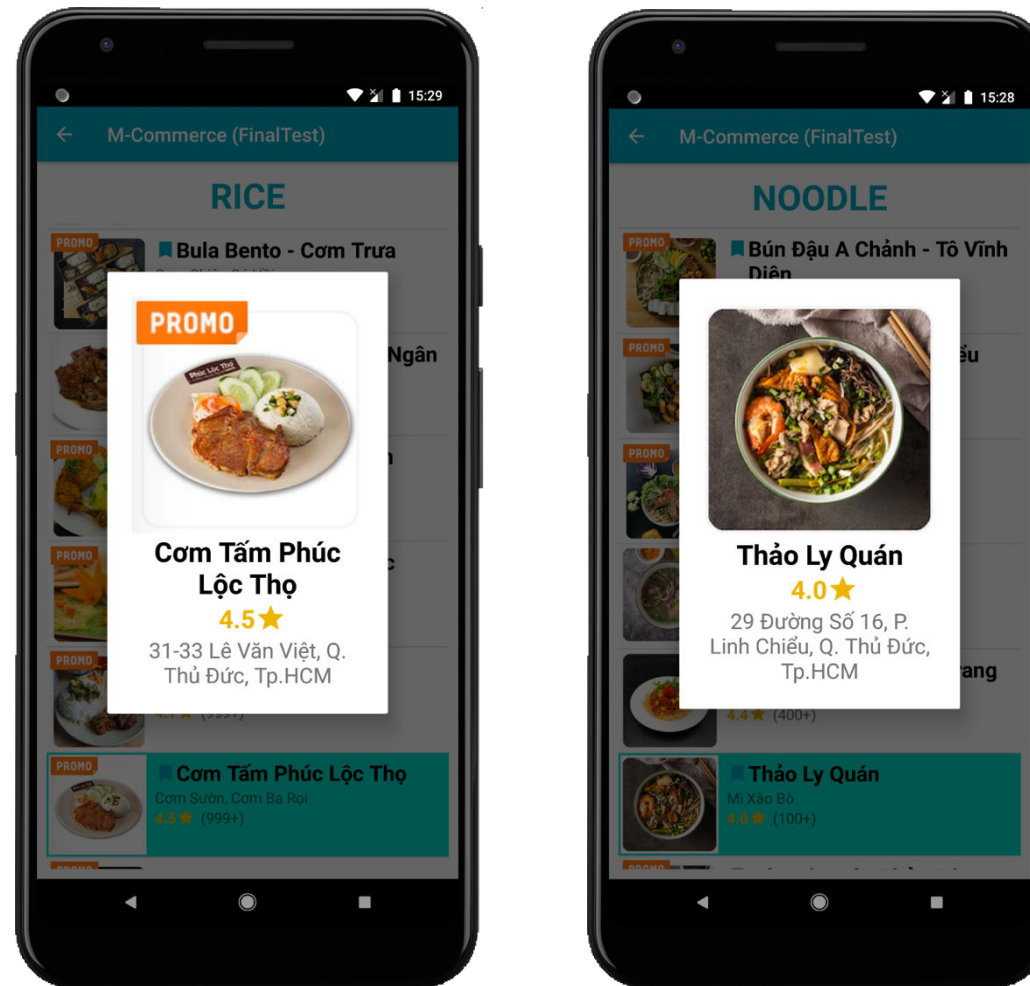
15:29

M-Commerce (FinalTest)

RICE

PROMO Bula Bento - Cơm Trưa

PROMO

PROMO

PROMO

PROMO

Ngân

PROMO

Cơm Tấm Phúc Lộc Thọ

4.5★

31-33 Lê Văn Việt, Q. Thủ Đức, Tp.HCM

PROMO Cơm Tấm Phúc Lộc Thọ
Cơm Sườn, Cơm Ba Rọi
4.5★ (999+)

15:28

M-Commerce (FinalTest)

NOODLE

PROMO Bún Đậu A Chảnh - Tô Vĩnh Diện

PROMO

PROMO

Thảo Ly Quán

4.0★

29 Đường Số 16, P. Linh Chiểu, Q. Thủ Đức, Tp.HCM

4.4★ (400+)

Thảo Ly Quán
Mì Xào Bò
4.0★ (100+)